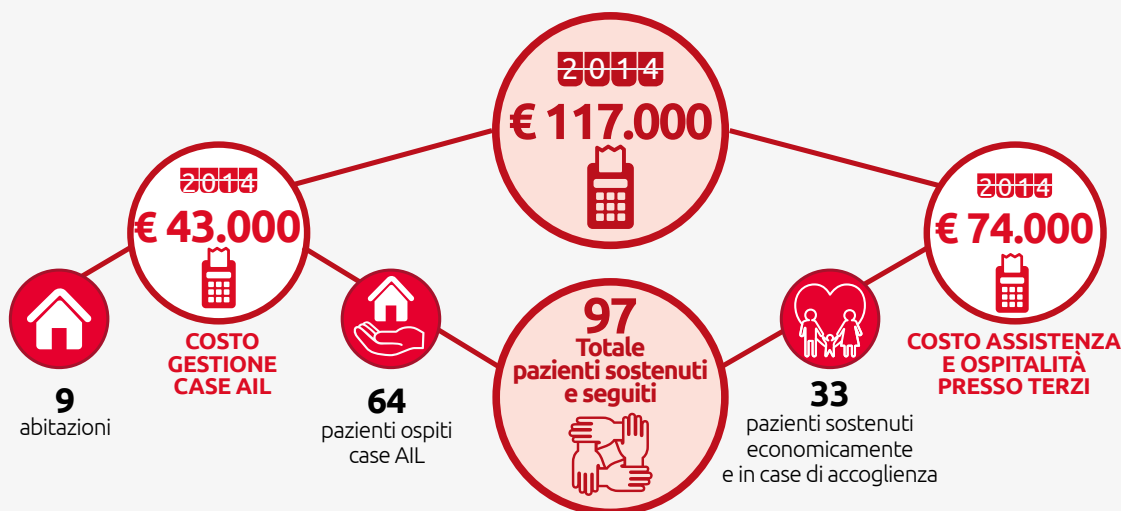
2014
€ 117.000

2014
€ 43.000
COSTO GESTIONE CASE AIL

2014
€ 74.000
COSTO ASSISTENZA E OSPITALITÀ PRESSO TERZI

9
abitazioni

64
pazienti ospiti case AIL

97
Totale pazienti sostenuti e seguiti

33
pazienti sostenuti economicamente e in case di accoglienza